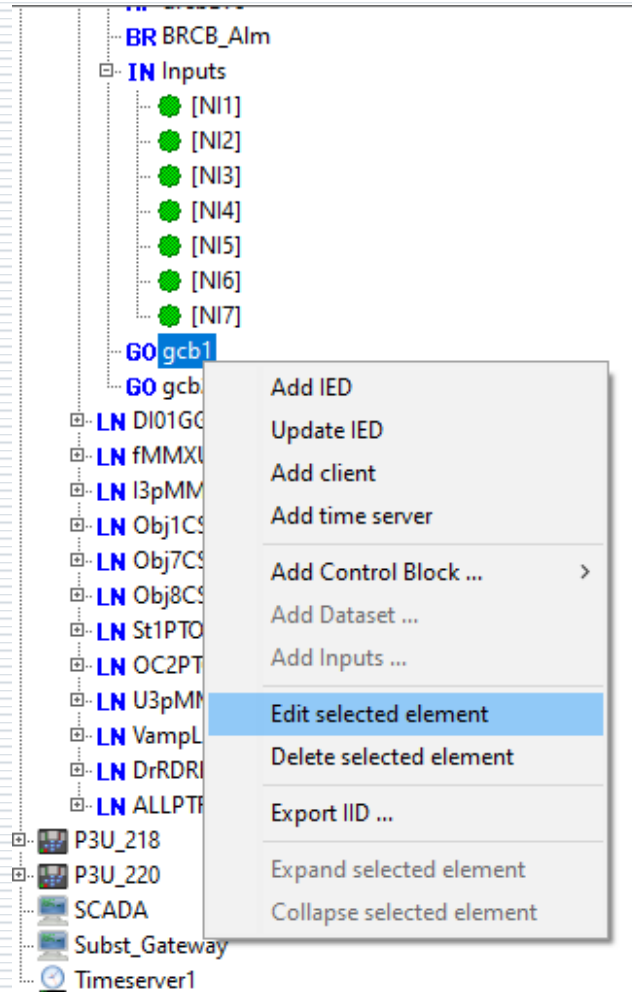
BR BRCB_Alm
IN Inputs
[NI1]
[NI2]
[NI3]
[NI4]
[NI5]
[NI6]
[NI7]
GO gcb1
GO gcb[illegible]
LN DI01G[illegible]
LN fMMX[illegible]
LN I3pMM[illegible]
LN Obj1C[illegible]
LN Obj7C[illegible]
LN Obj8C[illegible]
LN St1PTO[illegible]
LN OC2PT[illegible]
LN U3pMM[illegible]
LN VampL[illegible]
LN DrRDR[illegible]
LN ALLPT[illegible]
P3U_218
P3U_220
SCADA
Subst_Gateway
Timeserver1

Add IED
Update IED
Add client
Add time server
Add Control Block ...
Add Dataset ...
Add Inputs ...
Edit selected element
Delete selected element
Export IID ...
Expand selected element
Collapse selected element